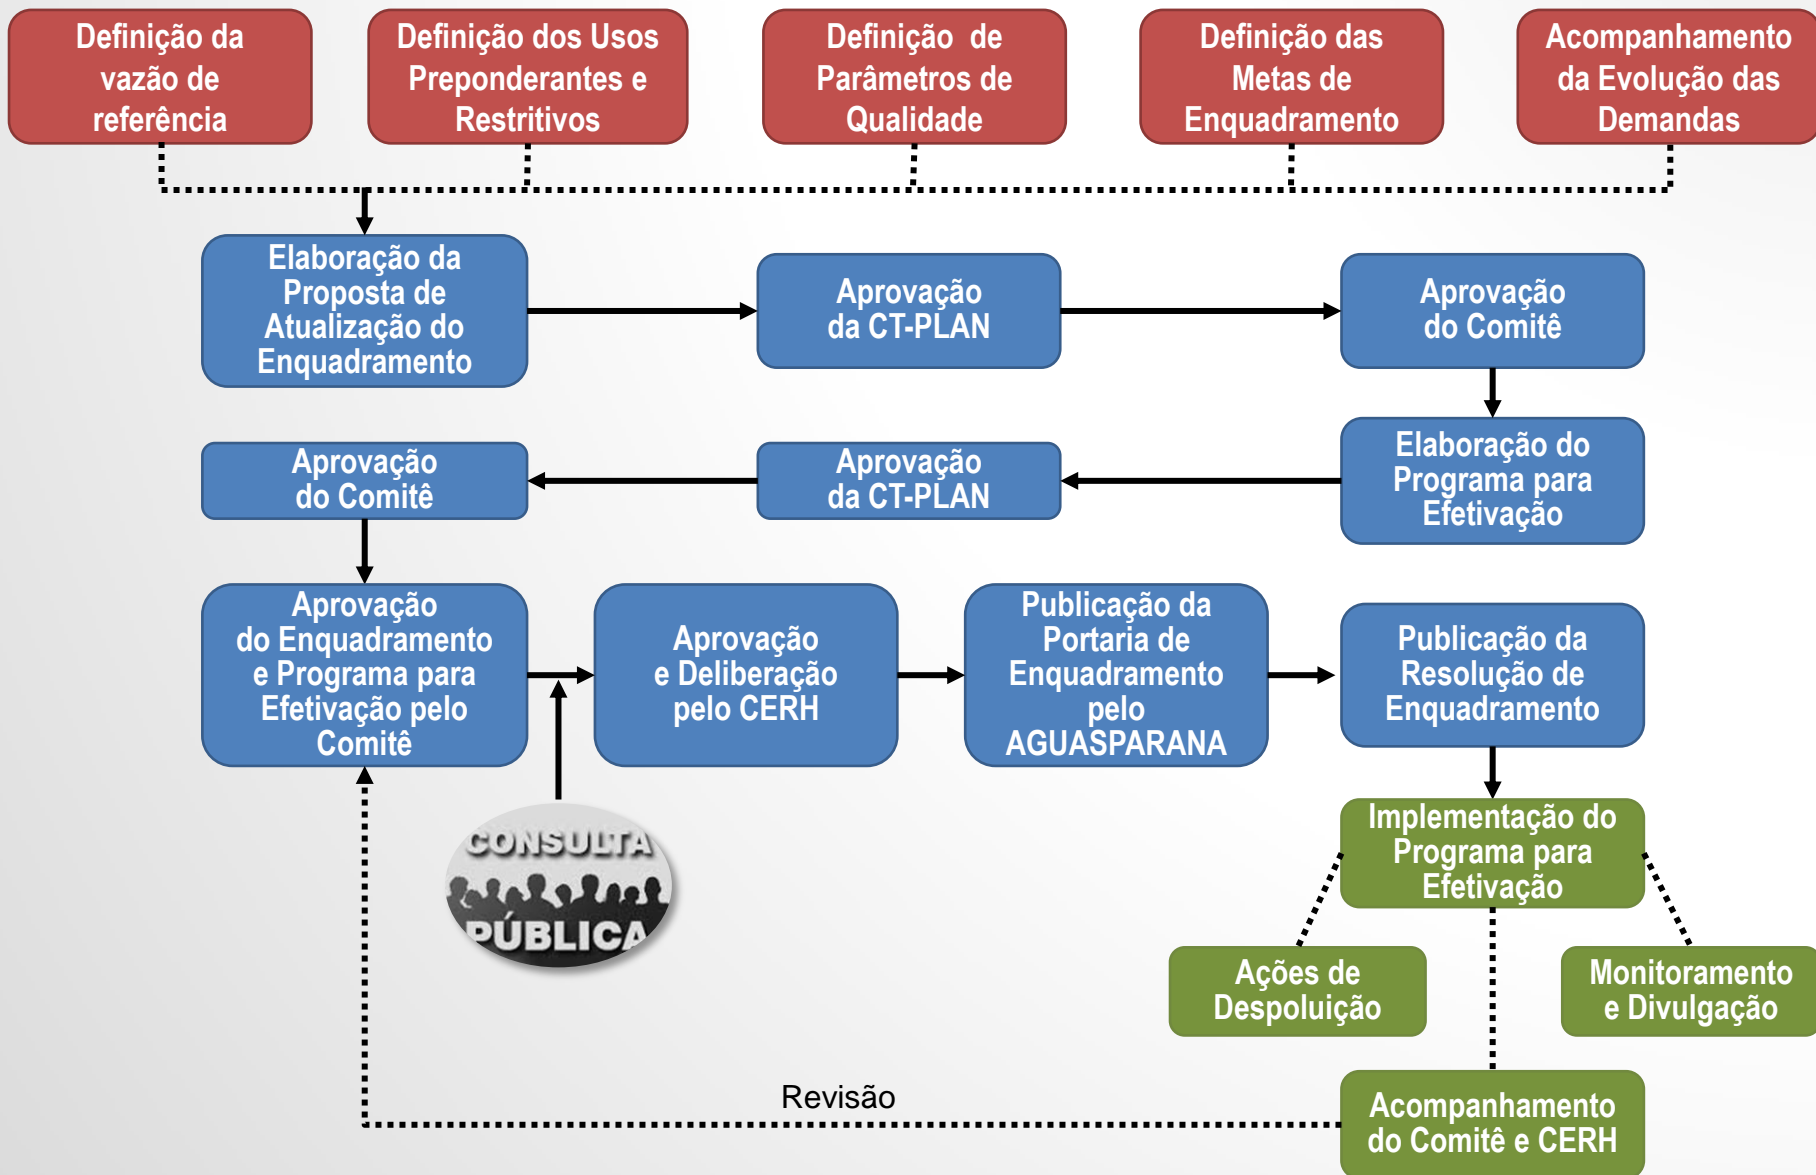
Definição da vazão de referência

Definição dos Usos Preponderantes e Restritivos

Definição de Parâmetros de Qualidade

Definição das Metas de Enquadramento

Acompanhamento da Evolução das Demandas

Elaboração da Proposta de Atualização do Enquadramento

Aprovação da CT-PLAN

Aprovação do Comitê

Elaboração do Programa para Efetivação

Aprovação da CT-PLAN

Aprovação do Comitê

Aprovação do Enquadramento e Programa para Efetivação pelo Comitê

Aprovação e Deliberação pelo CERH

Publicação da Portaria de Enquadramento pelo AGUASPARANA

Publicação da Resolução de Enquadramento

CONSULTA PÚBLICA

Implementação do Programa para Efetivação

Ações de Despoluição

Monitoramento e Divulgação

Revisão

Acompanhamento do Comitê e CERH